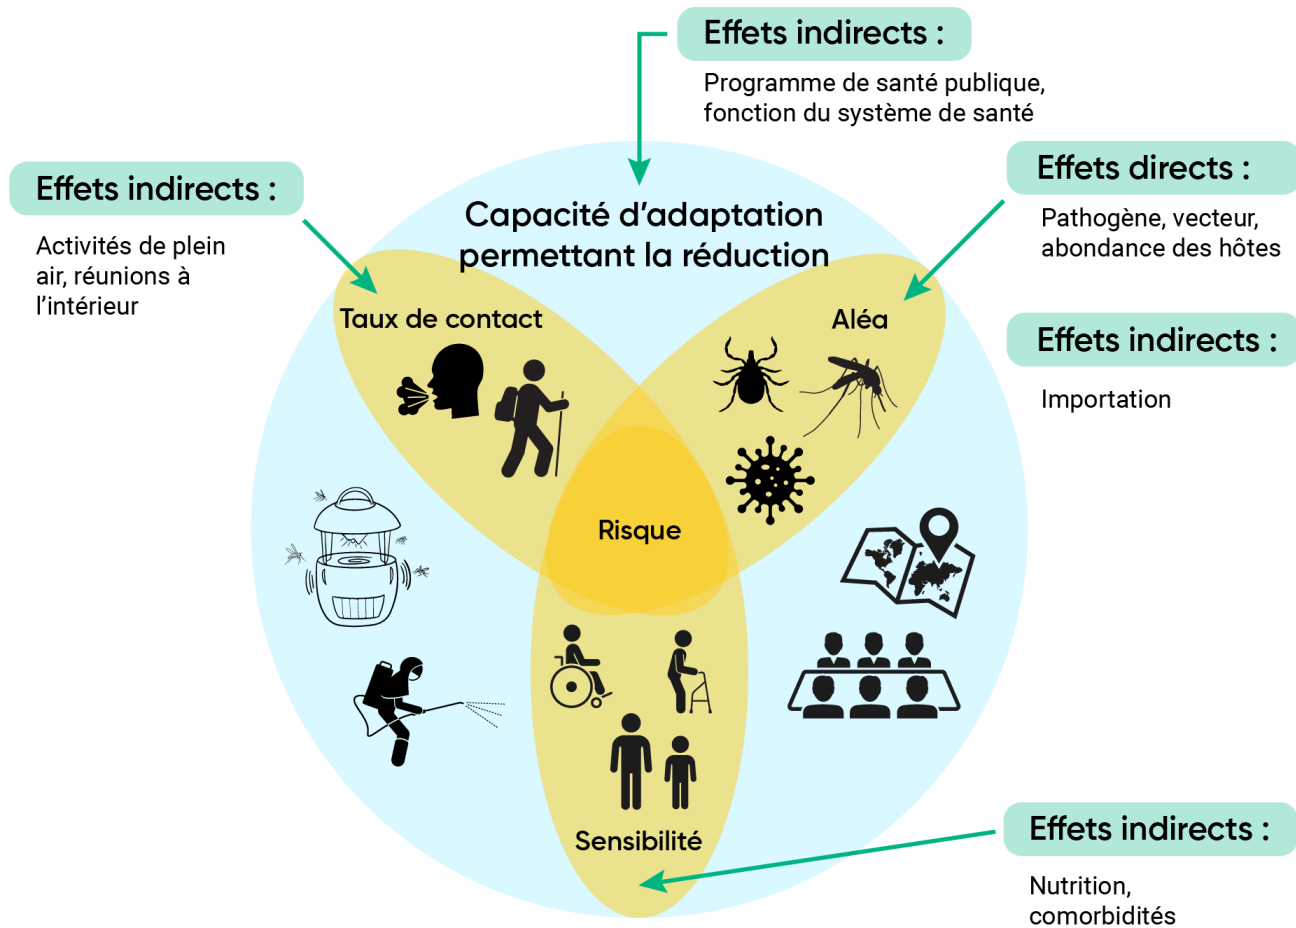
Effets indirects :

Programme de santé publique, fonction du système de santé

Effets indirects :

Activités de plein air, réunions à l'intérieur

Capacité d'adaptation permettant la réduction

Effets directs :

Pathogène, vecteur, abondance des hôtes

Taux de contact

Aléa

Effets indirects :

Importation

Risque

Sensibilité

Effets indirects :

Nutrition, comorbidités